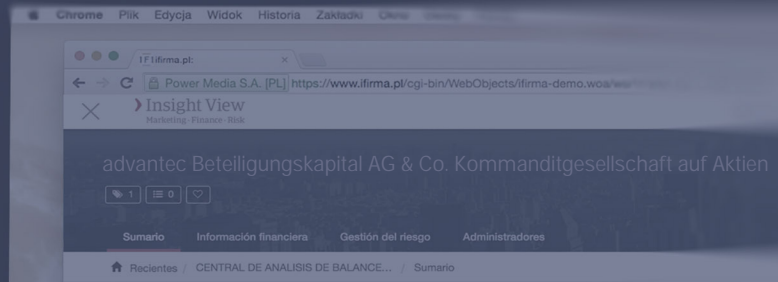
Chrome Plik Edycja Widok Historia Zakładki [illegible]

ifirma.pl:

Power Media S.A. [PL] https://www.ifirma.pl/cgi-bin/WebObjects/ifirma-demo.woa/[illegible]

Insight View
Marketing · Finance · Risk

advantec Beteiligungskapital AG & Co. Kommanditgesellschaft auf Aktien

1 0

Sumario Información financiera Gestión del riesgo Administradores

Recientes / CENTRAL DE ANALISIS DE BALANCE... / Sumario